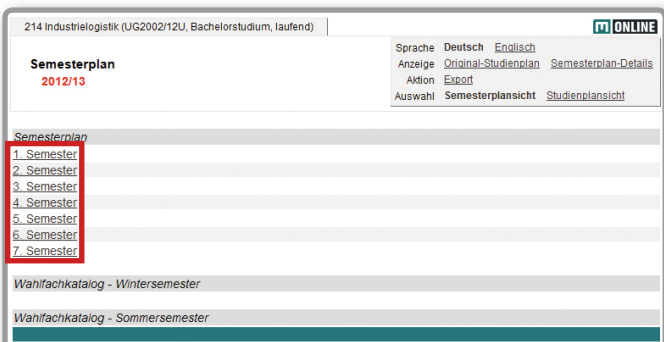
214 Industrielogistik (UG2002/12U, Bachelorstudium, laufend)

m ONLINE

Semesterplan
2012/13

| | |
|---|---|
| Sprache | Deutsch Englisch |
| Anzeige | Original-Studienplan Semesterplan-Details |
| Aktion | Export |
| Auswahl | Semesterplansicht Studienplansicht |

Semesterplan
1. Semester
2. Semester
3. Semester
4. Semester
5. Semester
6. Semester
7. Semester

Wahlfachkatalog - Wintersemester

Wahlfachkatalog - Sommersemester